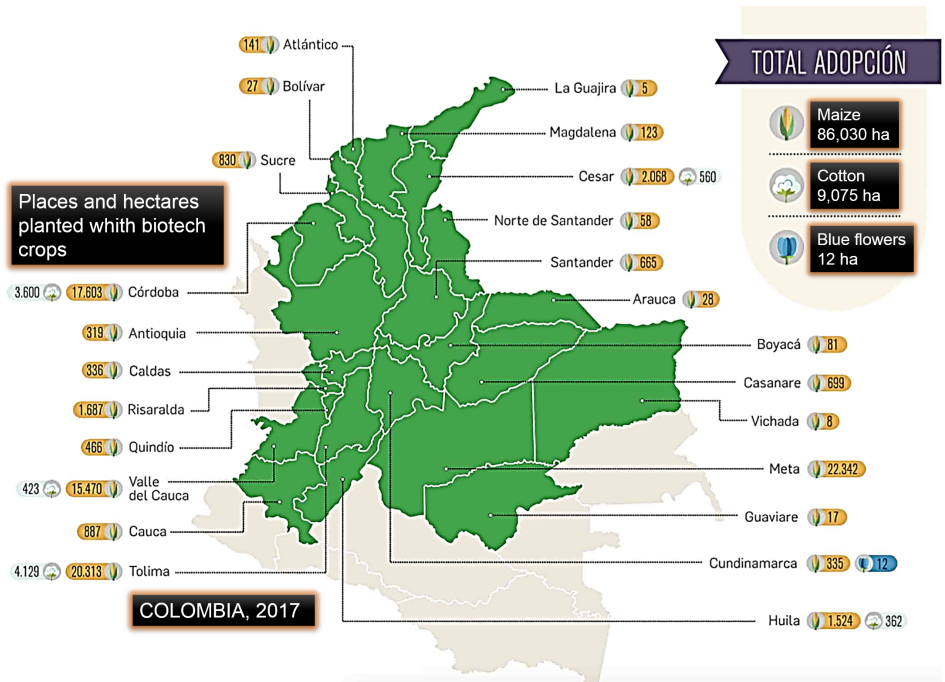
TOTAL ADOPCIÓN

Maize
86,030 ha

Cotton
9,075 ha

Blue flowers
12 ha

Places and hectares planted whith biotech crops

141 Atlántico

27 Bolívar

830 Sucre

3.600 17.603 Córdoba

319 Antioquia

336 Caldas

1.687 Risaralda

466 Quindío

423 15.470 Valle del Cauca

887 Cauca

4.129 20.313 Tolima

COLOMBIA, 2017

La Guajira 5

Magdalena 123

Cesar 2.068 560

Norte de Santander 58

Santander 665

Arauca 28

Boyacá 81

Casanare 699

Vichada 8

Meta 22.342

Guaviare 17

Cundinamarca 335 12

Huila 1.524 362